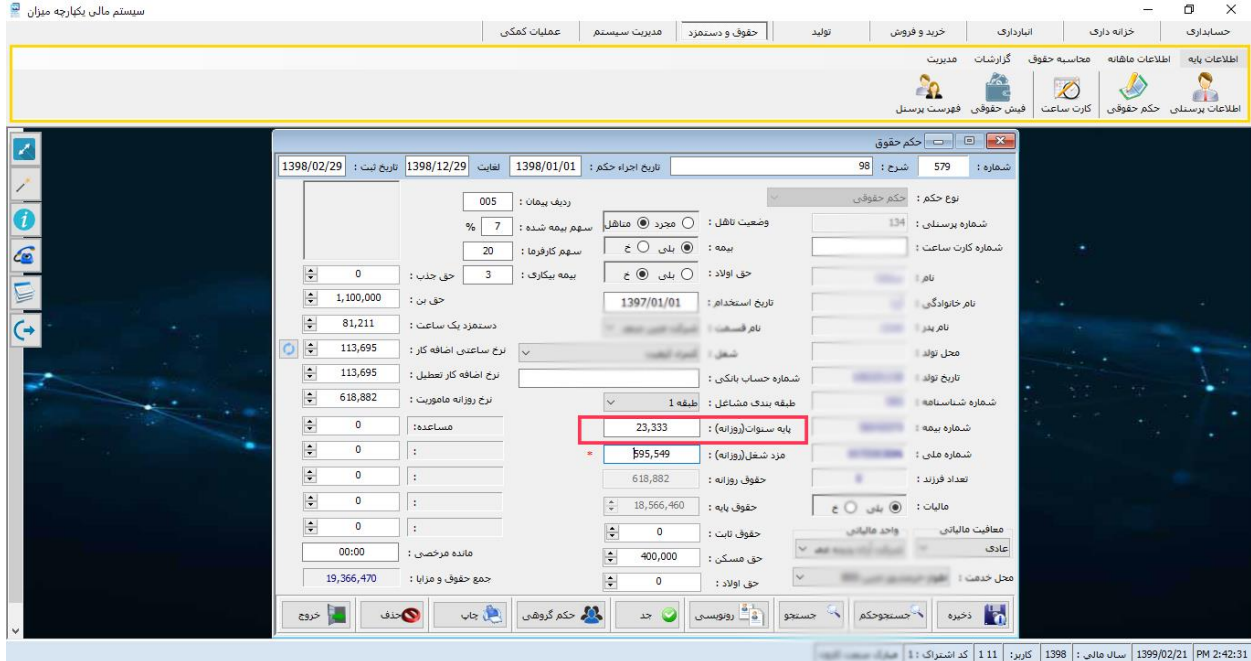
سیستم مالی یکپارچه میزان

حسابداری | خزانه داری | انبارداری | خرید و فروش | تولید | حقوق و دستمزد | مدیریت سیستم | عملیات کمکی

اطلاعات پایه | اطلاعات ماهانه | محاسبه حقوق | گزارشات | مدیریت

اطلاعات پرسنلی | حکم حقوقی | کارت ساعت | فیش حقوقی | فهرست پرسنل

حکم حقوق

شماره : 579 | شرح : 98 | تاریخ اجراء حکم : 1398/01/01 | لغایت : 1398/12/29 | تاریخ ثبت : 1398/02/29

نوع حکم : حکم حقوقی
شماره پرسنلی : 134
شماره کارت ساعت :
نام : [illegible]
نام خانوادگی : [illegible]
نام پدر : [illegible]
محل تولد :
تاریخ تولد : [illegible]
شماره شناسنامه : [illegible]
شماره بیمه : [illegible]
شماره ملی : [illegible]
تعداد فرزند : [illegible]
مالیات : بلی خ
معافیت مالیاتی : عادی
واحد مالیاتی : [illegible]
محل خدمت : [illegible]

وضعیت تاهل : مجرد متاهل
بیمه : بلی خ
حق اولاد : بلی خ
تاریخ استخدام : 1397/01/01
نام قسمت : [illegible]
شغل : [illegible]
شماره حساب بانکی :
طبقه بندی مشاغل : طبقه 1
پایه سنوات(روزانه) : 23,333
مزد شغل(روزانه) : 595,549 *
حقوق روزانه : 618,882
حقوق پایه : 18,566,460
حقوق ثابت : 0
حق مسکن : 400,000
حق اولاد : 0

ردیف پیمان : 005
سهم بیمه شده : 7 %
سهم کارفرما : 20
بیمه بیکاری : 3
حق جذب : 0
حق بن : 1,100,000
دستمزد یک ساعت : 81,211
نرخ ساعتی اضافه کار : 113,695
نرخ اضافه کار تعطیل : 113,695
نرخ روزانه ماموریت : 618,882
مساعده: 0
: 0
: 0
: 0
: 0
مانده مرخصی : 00:00
جمع حقوق و مزایا : 19,366,470

ذخیره | جستجوحکم | جستجو | رونویسی | جد | حکم گروهی | چاپ | حذف | خروج

PM 2:42:31 | 1399/02/21 | سال مالی : 1398 | کاربر : 1 11 | کد اشتراک : 1 | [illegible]